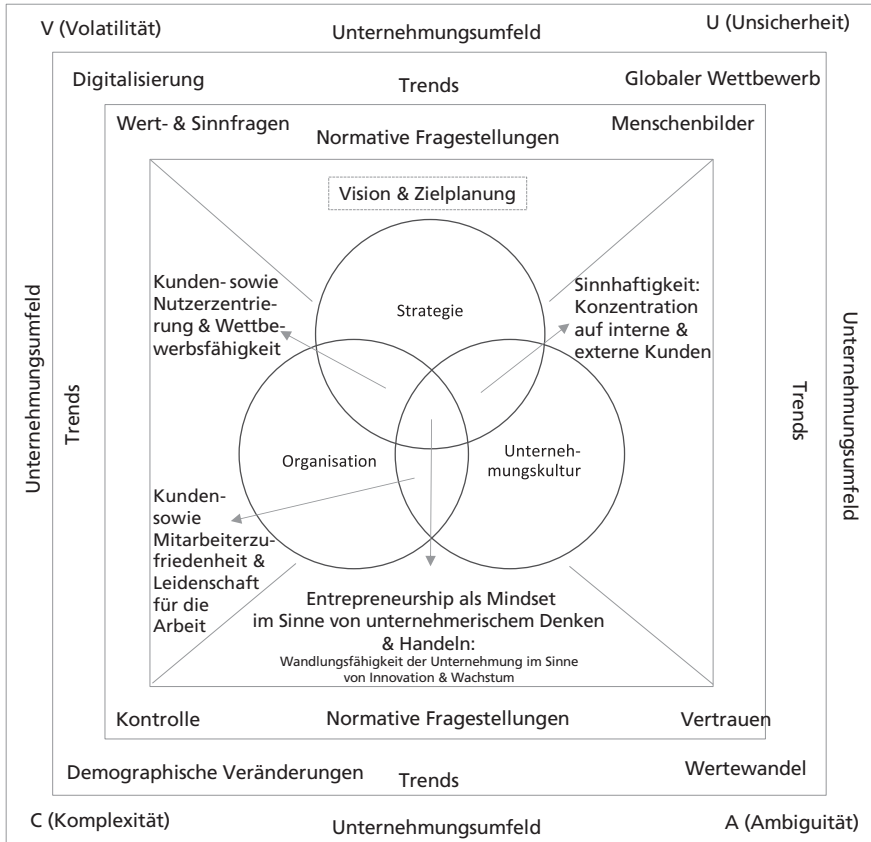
V (Volatilität)

Unternehmungsumfeld

U (Unsicherheit)

Digitalisierung

Trends

Globaler Wettbewerb

Wert- & Sinnfragen

Normative Fragestellungen

Menschenbilder

Vision & Zielplanung

Unternehmungsumfeld

Trends

Unternehmungsumfeld

Trends

Kunden- sowie Nutzerzentrierung & Wettbewerbsfähigkeit

Strategie

Sinnhaftigkeit: Konzentration auf interne & externe Kunden

Organisation

Unternehmungskultur

Kunden- sowie Mitarbeiterzufriedenheit & Leidenschaft für die Arbeit

Entrepreneurship als Mindset im Sinne von unternehmerischem Denken & Handeln:

Wandlungsfähigkeit der Unternehmung im Sinne von Innovation & Wachstum

Kontrolle

Normative Fragestellungen

Vertrauen

Demographische Veränderungen

Trends

Wertewandel

C (Komplexität)

Unternehmungsumfeld

A (Ambiguität)